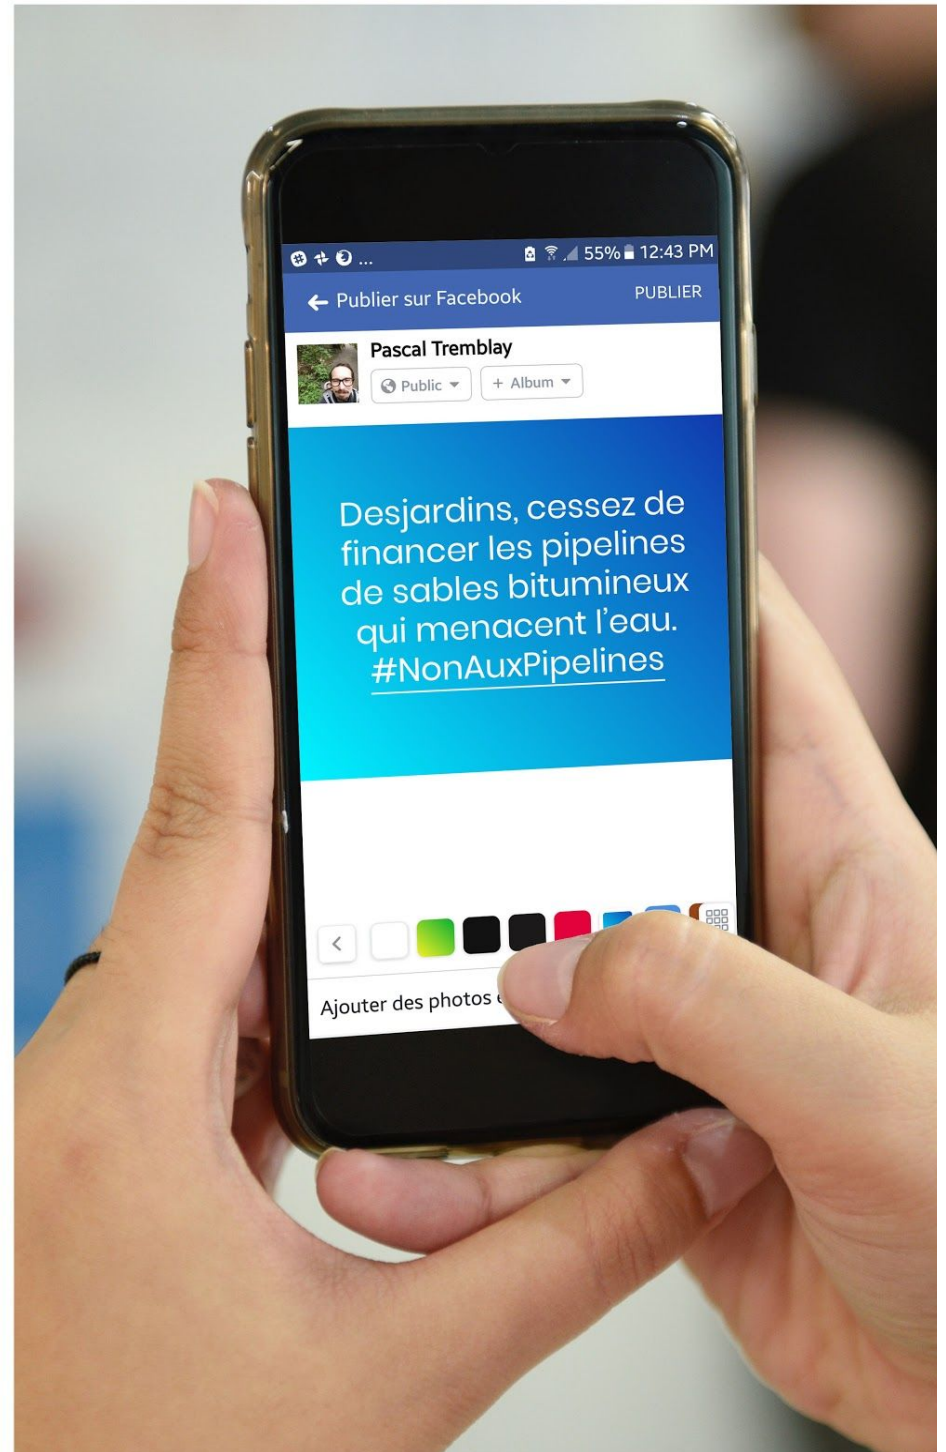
55% 12:43 PM

Publier sur Facebook

PUBLIER

Pascal Tremblay

Public

+ Album

Desjardins, cessez de financer les pipelines de sables bitumineux qui menacent l'eau. #NonAuxPipelines

Ajouter des photos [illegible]